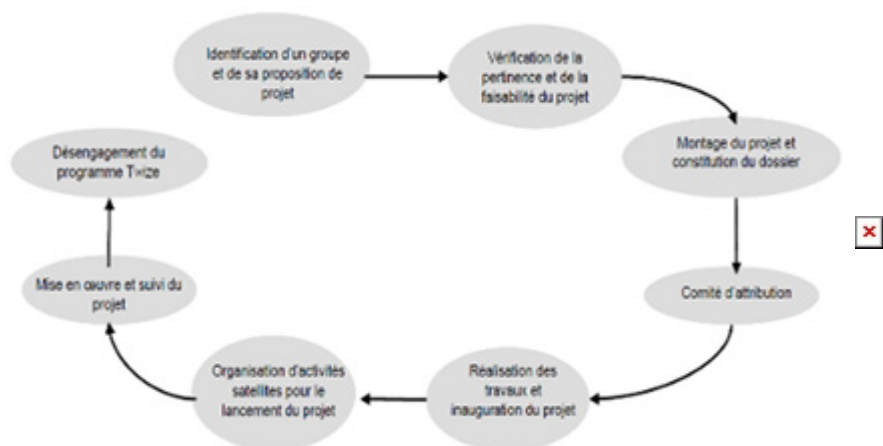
Identification d'un groupe et de sa proposition de projet

Vérification de la pertinence et de la faisabilité du projet

Montage du projet et constitution du dossier

Comité d'attribution

Réalisation des travaux et inauguration du projet

Organisation d'activités satellites pour le lancement du projet

Mise en œuvre et suivi du projet

Désengagement du programme Tr**ize